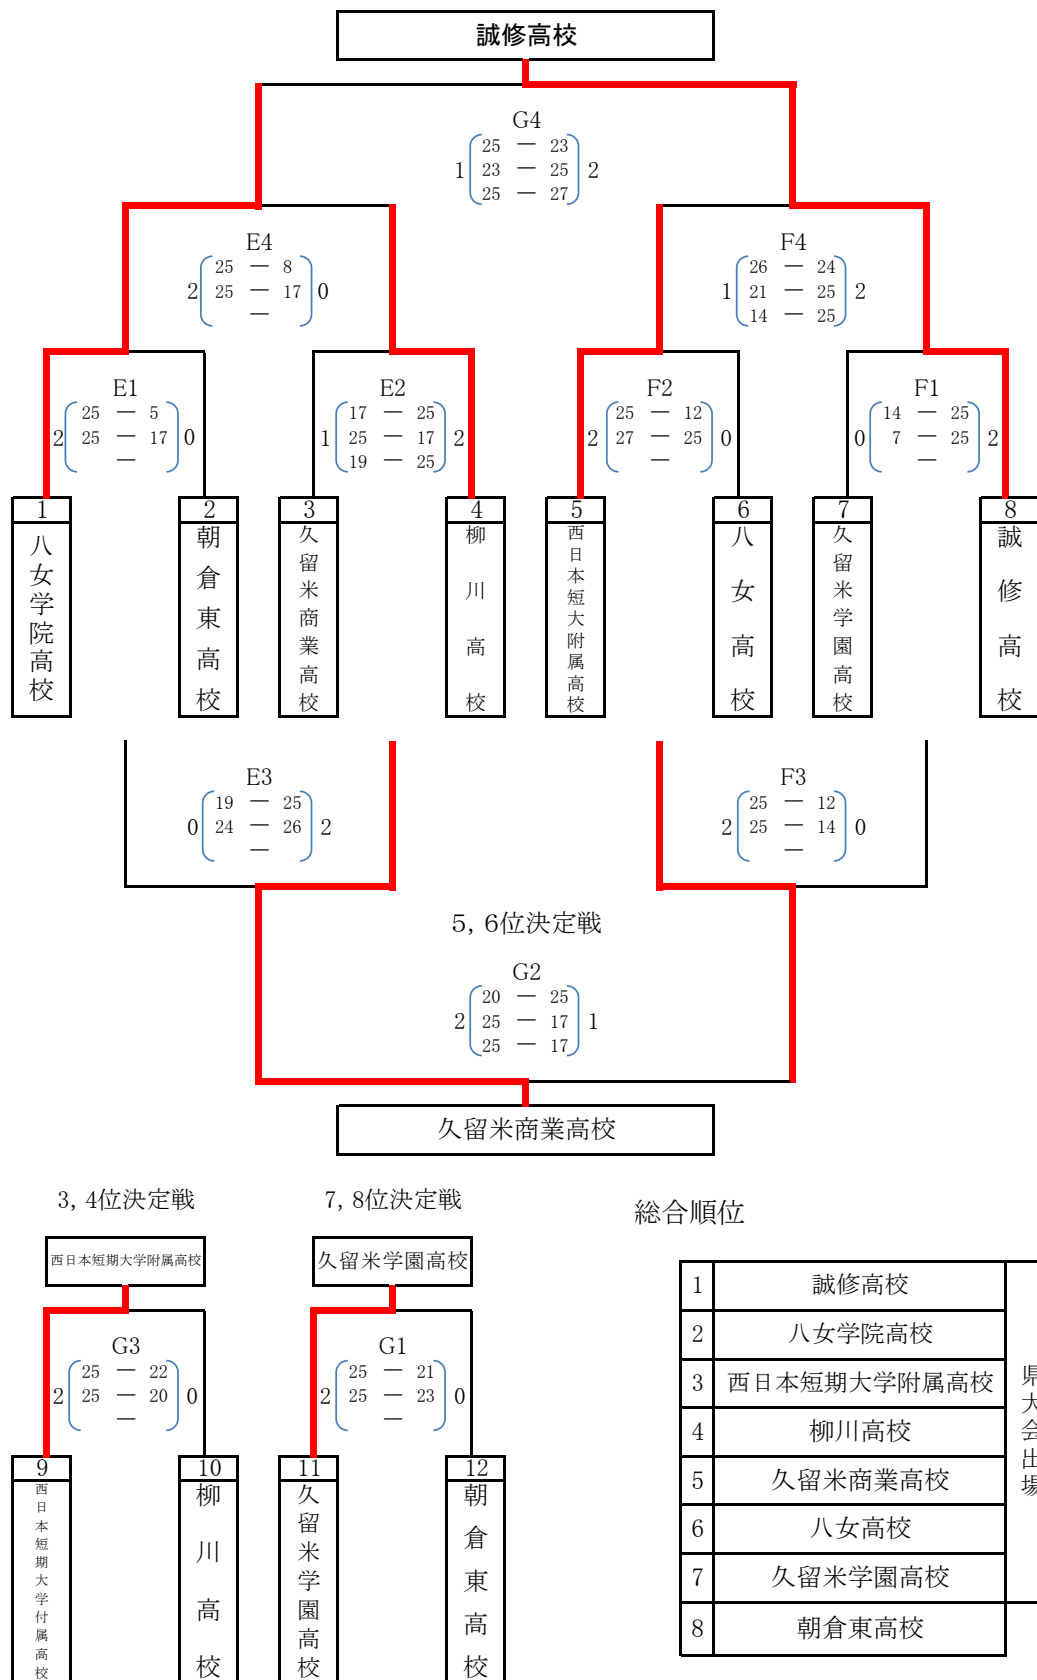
誠修高校

G4
1 25 — 23 / 23 — 25 / 25 — 27 2

E4
2 25 — 8 / 25 — 17 / — 0

F4
1 26 — 24 / 21 — 25 / 14 — 25 2

E1
2 25 — 5 / 25 — 17 / — 0

E2
1 17 — 25 / 25 — 17 / 19 — 25 2

F2
2 25 — 12 / 27 — 25 / — 0

F1
0 14 — 25 / 7 — 25 / — 2

1 八女学院高校
2 朝倉東高校
3 久留米商業高校
4 柳川高校
5 西日本短大附属高校
6 八女高校
7 久留米学園高校
8 誠修高校

E3
0 19 — 25 / 24 — 26 / — 2

F3
2 25 — 12 / 25 — 14 / — 0

5，6位決定戦

G2
2 20 — 25 / 25 — 17 / 25 — 17 1

久留米商業高校

3，4位決定戦

西日本短期大学附属高校

G3
2 25 — 22 / 25 — 20 / — 0

9 西日本短期大学付属高校
10 柳川高校

7，8位決定戦

久留米学園高校

G1
2 25 — 21 / 25 — 23 / — 0

11 久留米学園高校
12 朝倉東高校

総合順位

| 1 | 誠修高校 |
|---|---|
| 2 | 八女学院高校 |
| 3 | 西日本短期大学附属高校 |
| 4 | 柳川高校 |
| 5 | 久留米商業高校 |
| 6 | 八女高校 |
| 7 | 久留米学園高校 |
| 8 | 朝倉東高校 |

県大会出場